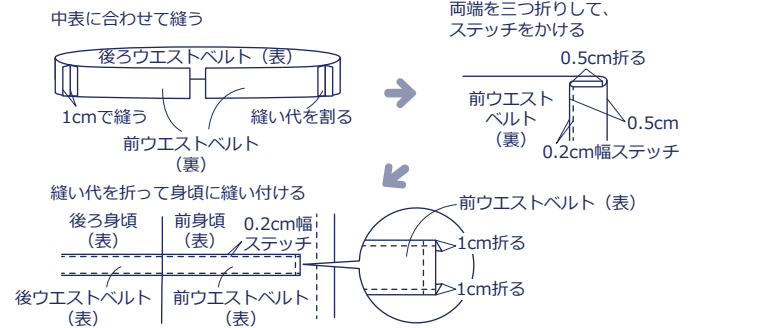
中表に合わせて縫う

後ろウエストベルト（表）

1cmで縫う

縫い代を割る

前ウエストベルト（裏）

両端を三つ折りして、ステッチをかける

0.5cm折る

前ウエストベルト（裏）

0.5cm

0.2cm幅ステッチ

縫い代を折って身頃に縫い付ける

後ろ身頃（表）

前身頃（表）

0.2cm幅ステッチ

後ウエストベルト（表）

前ウエストベルト（表）

前ウエストベルト（表）

1cm折る

1cm折る